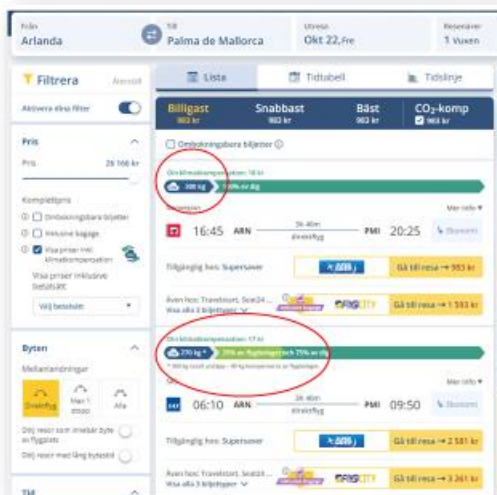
Från
Arlanda

Till
Palma de Mallorca

Utresa
Okt 22, Fre

Resenärer
1 Vuxen

Filtrera
Återställ

Aktivera alla filter

Pris
Pris
26 166 kr

Kompletterna
Ombokningsbara biljetter
Inklusive bagage
Visa priser inkl. klimatkompensation
Visa priser inklusive betalsätt
Välj betalsätt

Byten
Mellanlandningar
Direktflyg
Max 1 stopp
Alla
Dölj resor som innebär byte av flygplats
Dölj resor med lång bytestid

Liste
Tidtabell
Tidslinje

Billigast
993 kr
Snabbast
993 kr
Bäst
993 kr
$CO_2$-komp
993 kr

Ombokningsbara biljetter

Din klimatkompensation: 18 kr
300 kg
100% av dig

16:45 ARN
3h 40m
direktflyg
PMI 20:25

Mer info

Tillgänglig hos: Supersaver
Gå till resa → 993 kr

Även hos: Travelstart, Seat24 ...
Visa alla 3 biljettyper
Gå till resa → 1 593 kr

Din klimatkompensation: 17 kr
270 kg
25% av flygbolaget
75% av dig

06:10 ARN
3h 40m
direktflyg
PMI 09:50

Mer info

Tillgänglig hos: Supersaver
Gå till resa → 2 581 kr

Även hos: Travelstart, Seat24...
Visa alla 3 biljettyper
Gå till resa → 3 261 kr